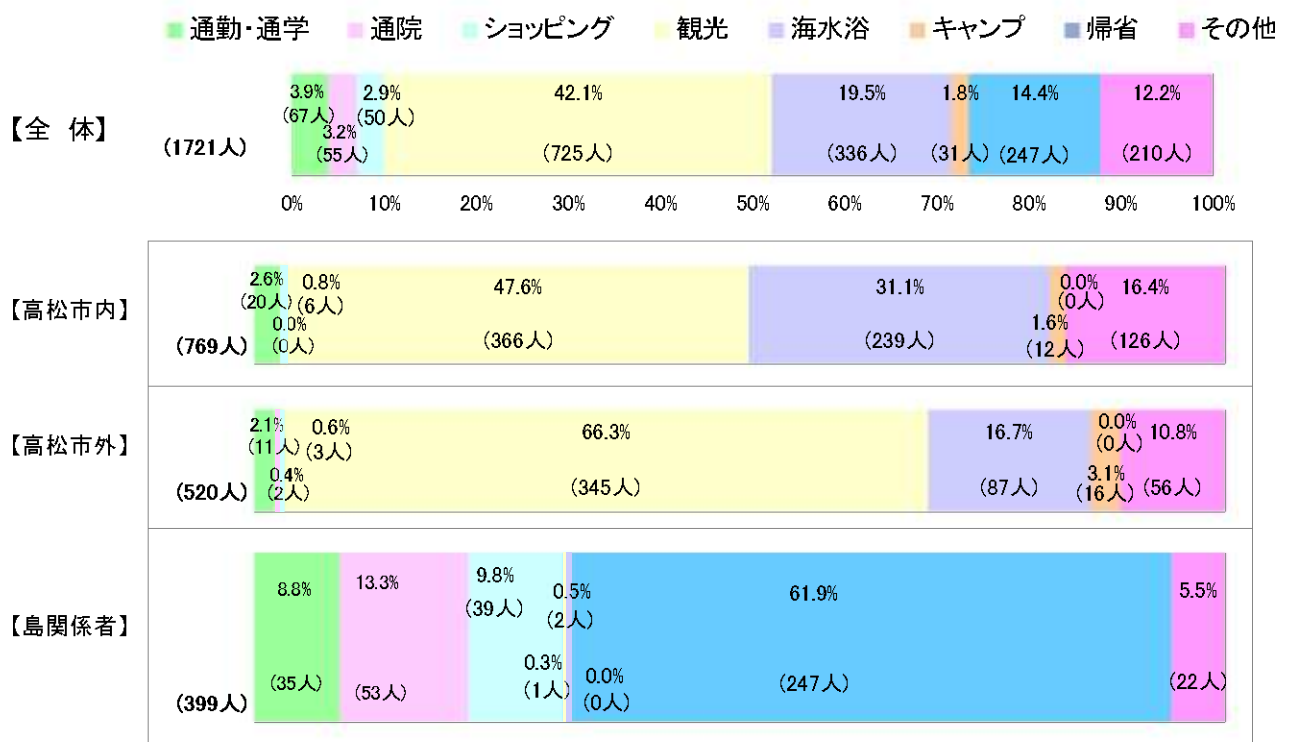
通勤・通学 通院 ショッピング 観光 海水浴 キャンプ 帰省 その他

【全 体】
(1721人)
3.9% (67人)
3.2% (55人)
2.9% (50人)
42.1% (725人)
19.5% (336人)
1.8% (31人)
14.4% (247人)
12.2% (210人)

0% 10% 20% 30% 40% 50% 60% 70% 80% 90% 100%

【高松市内】
(769人)
2.6% (20人)
0.0% (0人)
0.8% (6人)
47.6% (366人)
31.1% (239人)
0.0% (0人)
1.6% (12人)
16.4% (126人)

【高松市外】
(520人)
2.1% (11人)
0.4% (2人)
0.6% (3人)
66.3% (345人)
16.7% (87人)
0.0% (0人)
3.1% (16人)
10.8% (56人)

【島関係者】
(399人)
8.8% (35人)
13.3% (53人)
9.8% (39人)
0.5% (2人)
0.3% (1人)
0.0% (0人)
61.9% (247人)
5.5% (22人)